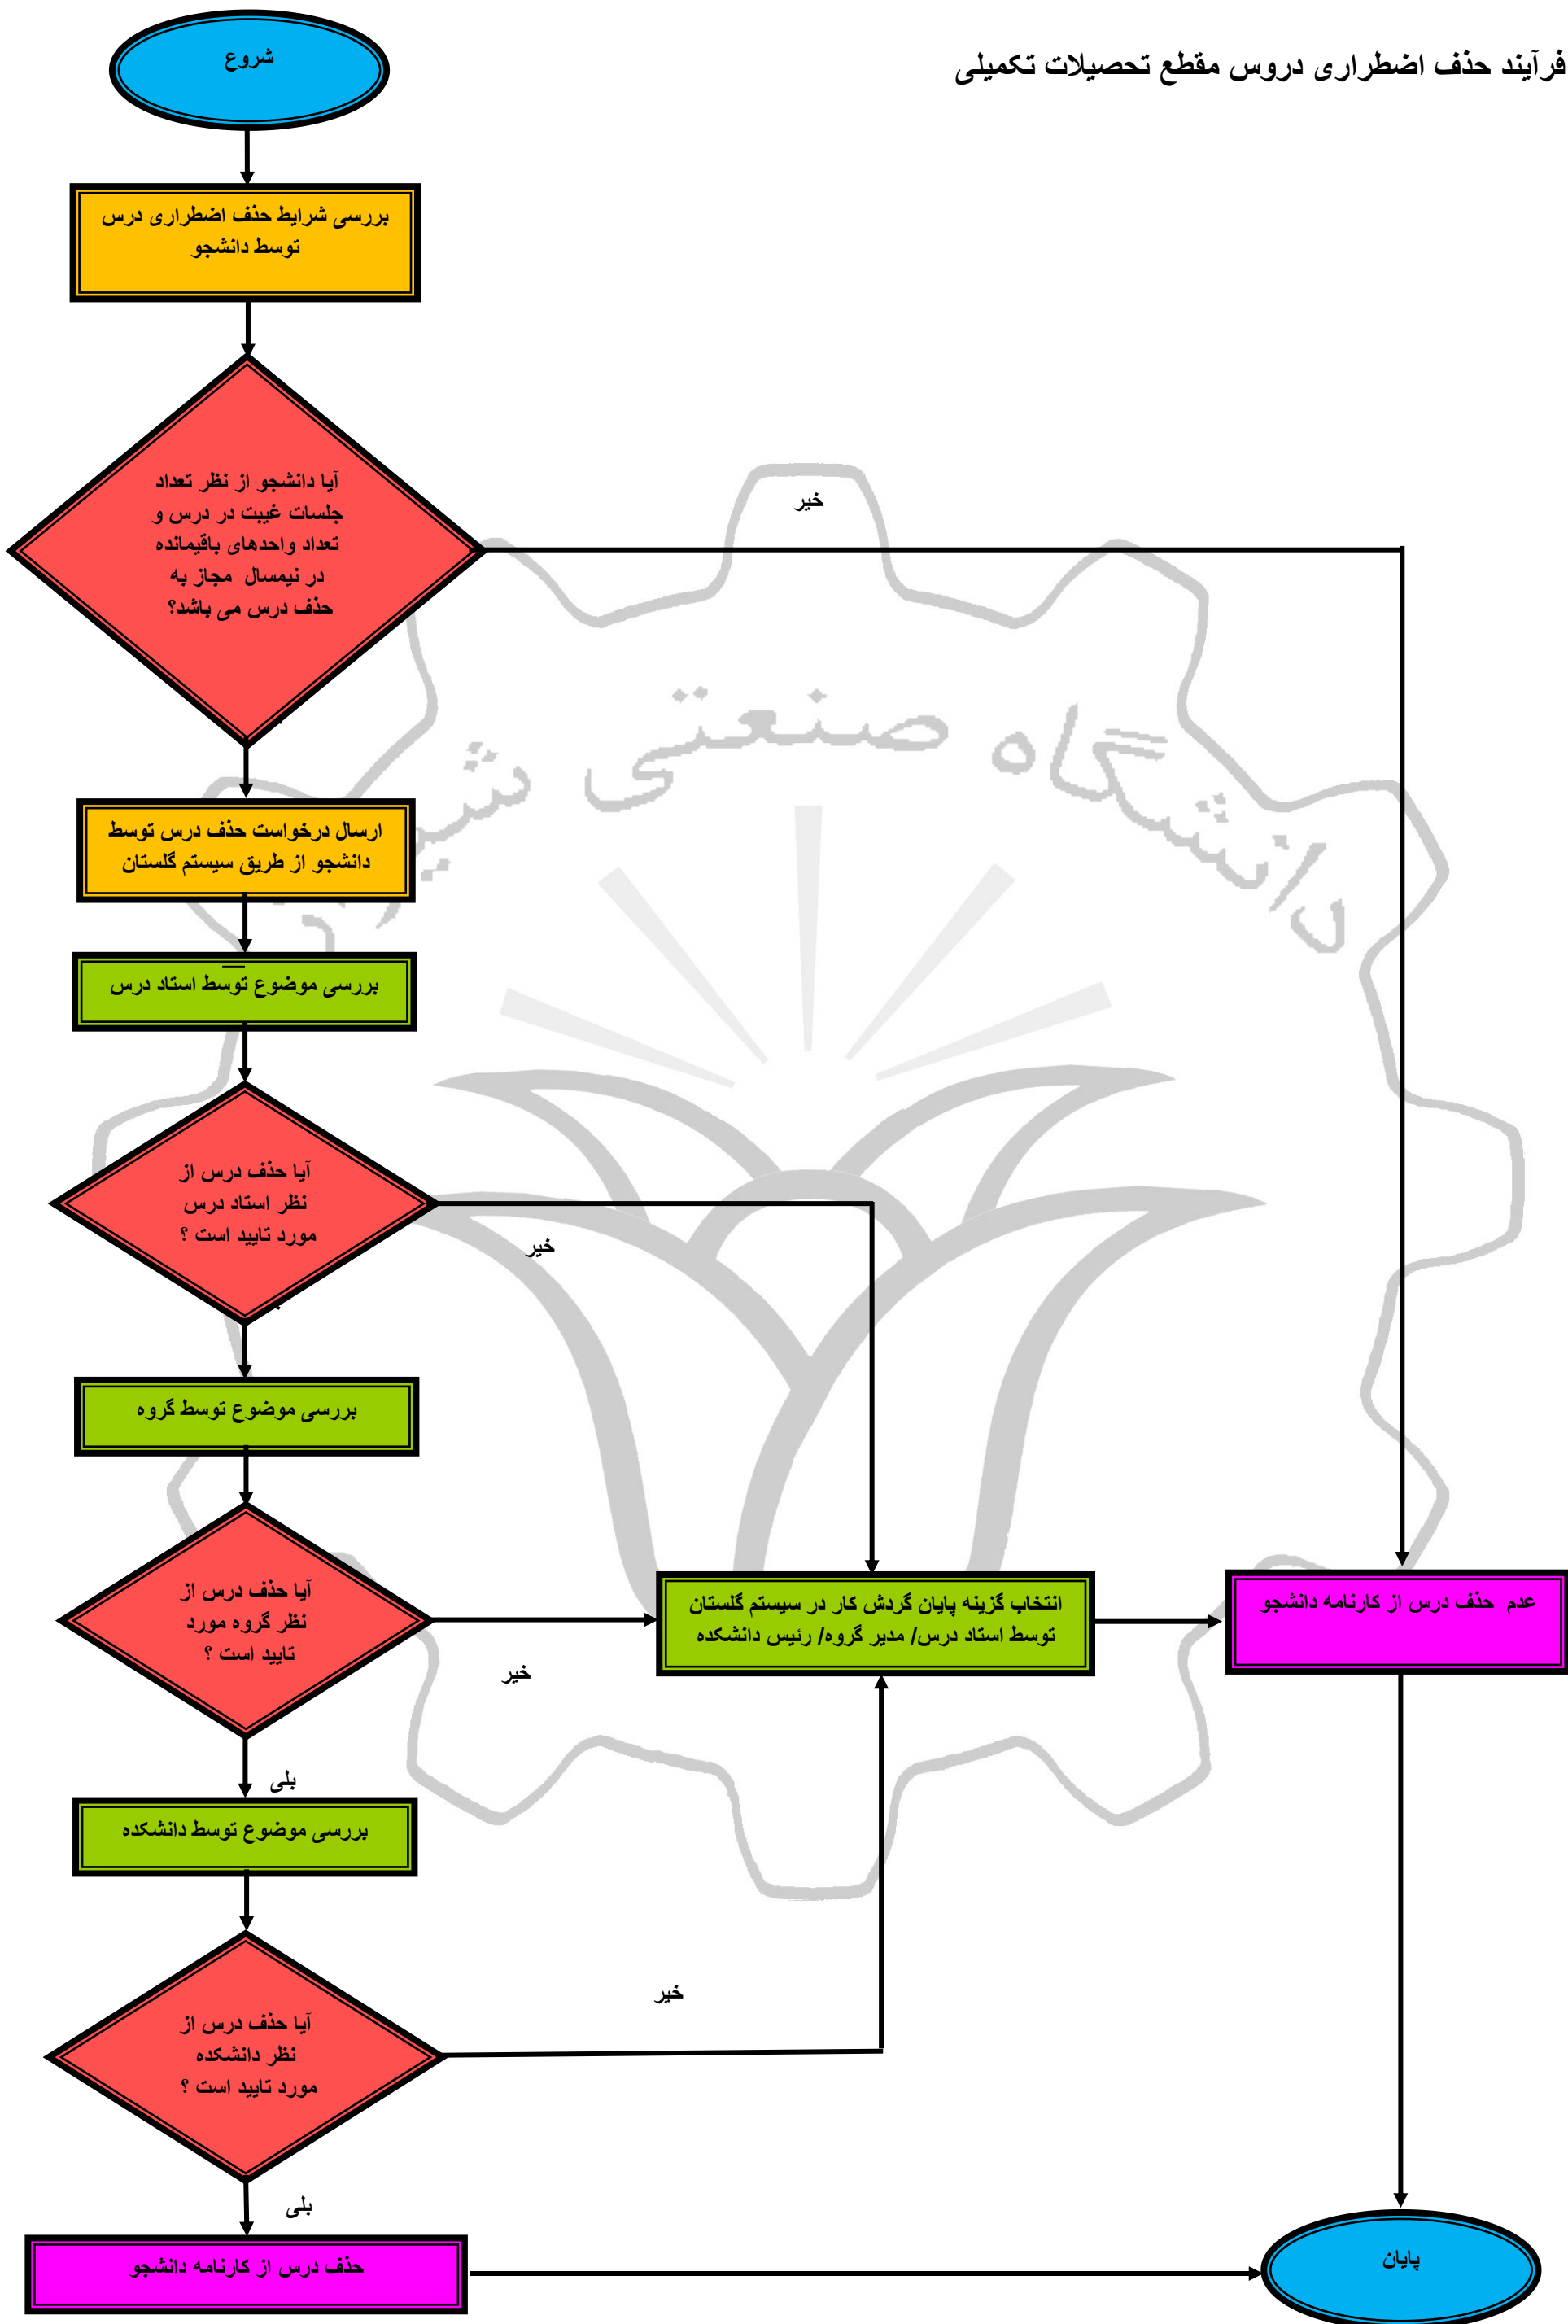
فرآیند حذف اضطراری دروس مقطع تحصیلات تکمیلی

شروع

بررسی شرایط حذف اضطراری درس توسط دانشجو

آیا دانشجو از نظر تعداد جلسات غیبت در درس و تعداد واحدهای باقیمانده در نیمسال مجاز به حذف درس می باشد؟

خیر

ارسال درخواست حذف درس توسط دانشجو از طریق سیستم گلستان

بررسی موضوع توسط استاد درس

آیا حذف درس از نظر استاد درس مورد تایید است ؟

خیر

بررسی موضوع توسط گروه

آیا حذف درس از نظر گروه مورد تایید است ؟

خیر

انتخاب گزینه پایان گردش کار در سیستم گلستان توسط استاد درس/ مدیر گروه/ رئیس دانشکده

عدم حذف درس از کارنامه دانشجو

بلی

بررسی موضوع توسط دانشکده

خیر

آیا حذف درس از نظر دانشکده مورد تایید است ؟

بلی

حذف درس از کارنامه دانشجو

پایان

دانشگاه صنعتی شی